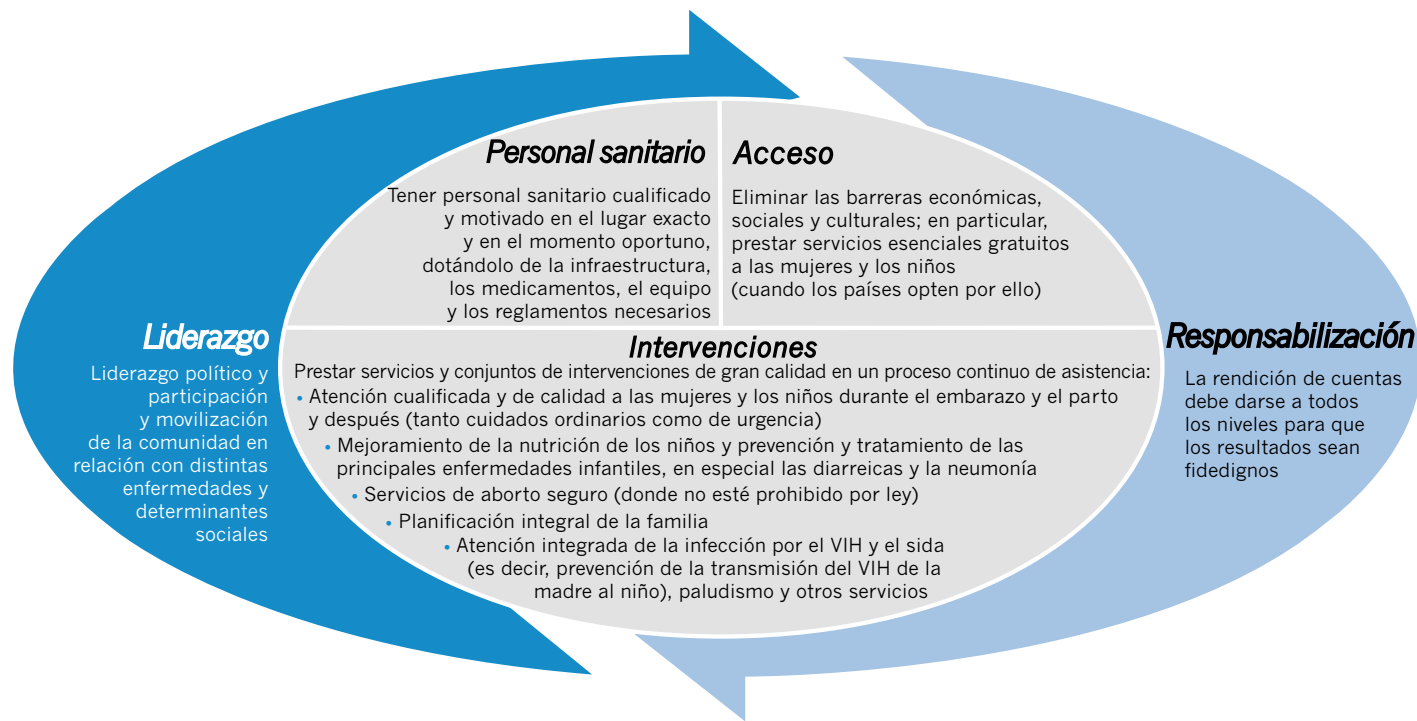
Personal sanitario

Tener personal sanitario cualificado y motivado en el lugar exacto y en el momento oportuno, dotándolo de la infraestructura, los medicamentos, el equipo y los reglamentos necesarios

Acceso

Eliminar las barreras económicas, sociales y culturales; en particular, prestar servicios esenciales gratuitos a las mujeres y los niños (cuando los países opten por ello)

Liderazgo

Liderazgo político y participación y movilización de la comunidad en relación con distintas enfermedades y determinantes sociales

Intervenciones

Prestar servicios y conjuntos de intervenciones de gran calidad en un proceso continuo de asistencia:

- Atención cualificada y de calidad a las mujeres y los niños durante el embarazo y el parto y después (tanto cuidados ordinarios como de urgencia)
- Mejoramiento de la nutrición de los niños y prevención y tratamiento de las principales enfermedades infantiles, en especial las diarreicas y la neumonía
- Servicios de aborto seguro (donde no esté prohibido por ley)
- Planificación integral de la familia
- Atención integrada de la infección por el VIH y el sida (es decir, prevención de la transmisión del VIH de la madre al niño), paludismo y otros servicios

Responsabilización

La rendición de cuentas debe darse a todos los niveles para que los resultados sean fidedignos